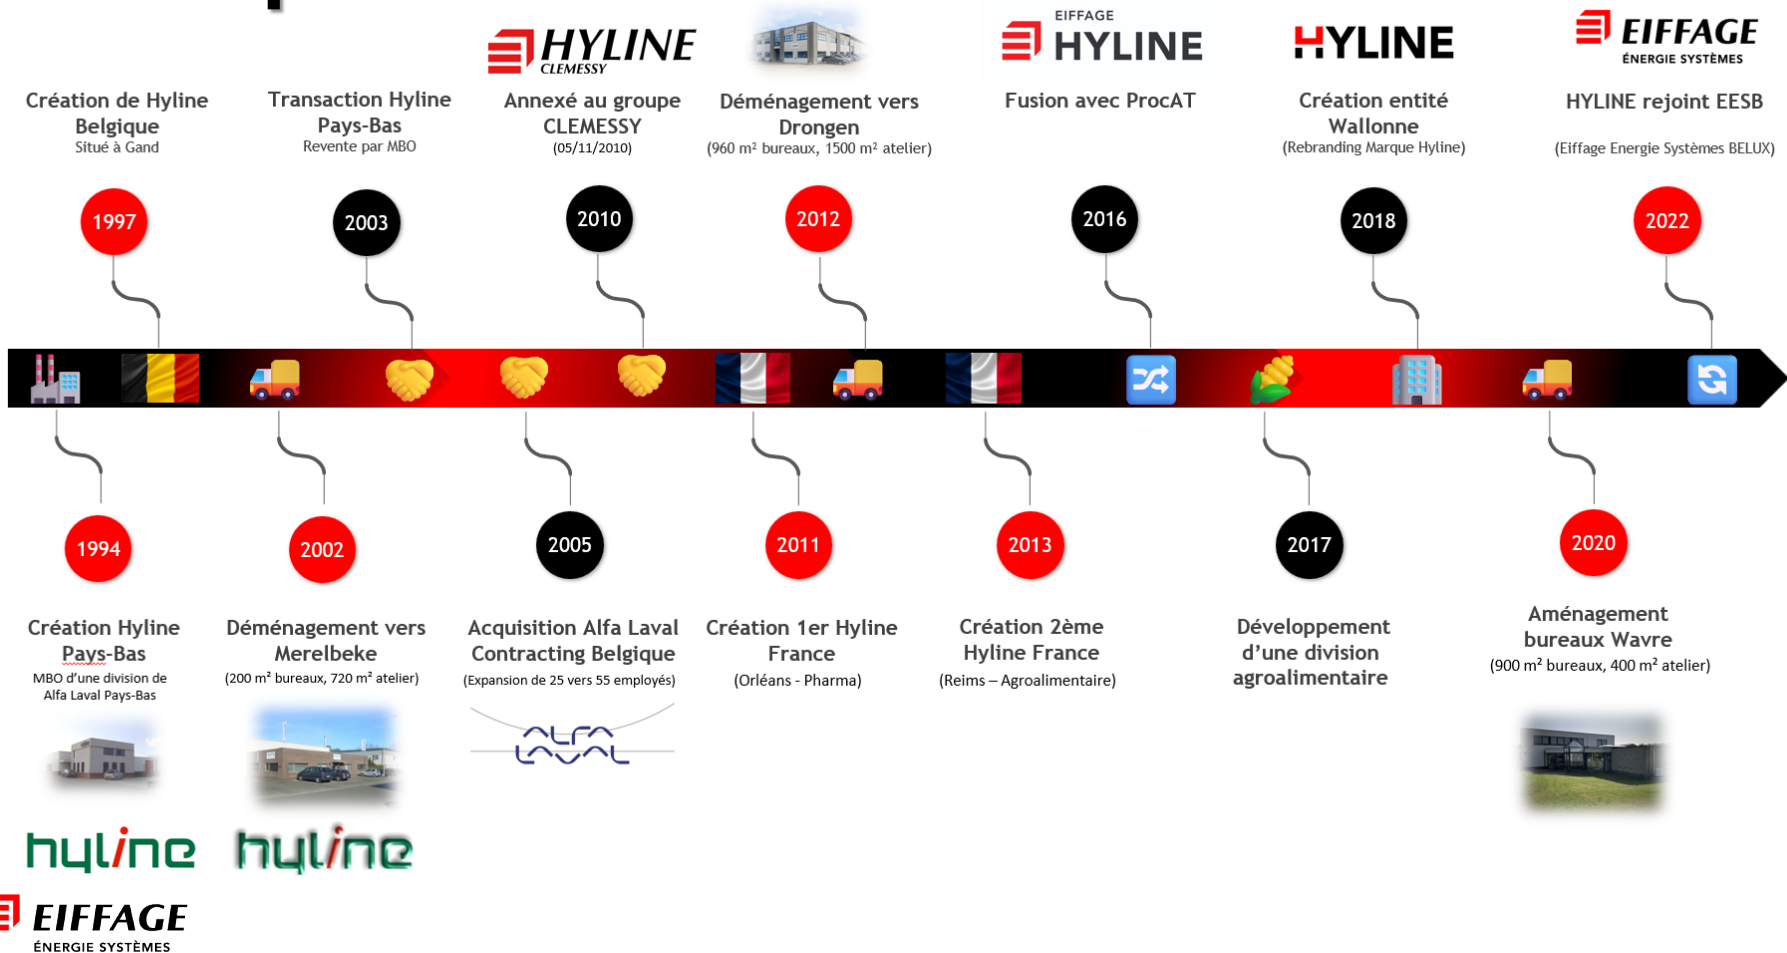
HYLINE CLEMESSY

EIFFAGE HYLINE

HYLINE

EIFFAGE ÉNERGIE SYSTÈMES

Création de Hyline Belgique
Situé à Gand

Transaction Hyline Pays-Bas
Revente par MBO

Annexé au groupe CLEMESSY
(05/11/2010)

Déménagement vers Drongen
(960 m² bureaux, 1500 m² atelier)

Fusion avec ProcAT

Création entité Wallonne
(Rebranding Marque Hyline)

HYLINE rejoint EESB
(Eiffage Energie Systèmes BELUX)

1997

2003

2010

2012

2016

2018

2022

1994

2002

2005

2011

2013

2017

2020

Création Hyline Pays-Bas
MBO d'une division de Alfa Laval Pays-Bas

Déménagement vers Merelbeke
(200 m² bureaux, 720 m² atelier)

Acquisition Alfa Laval Contracting Belgique
(Expansion de 25 vers 55 employés)

ALFA LAVAL

Création 1er Hyline France
(Orléans - Pharma)

Création 2ème Hyline France
(Reims – Agroalimentaire)

Développement d'une division agroalimentaire

Aménagement bureaux Wavre
(900 m² bureaux, 400 m² atelier)

hyline

hyline

EIFFAGE
ÉNERGIE SYSTÈMES